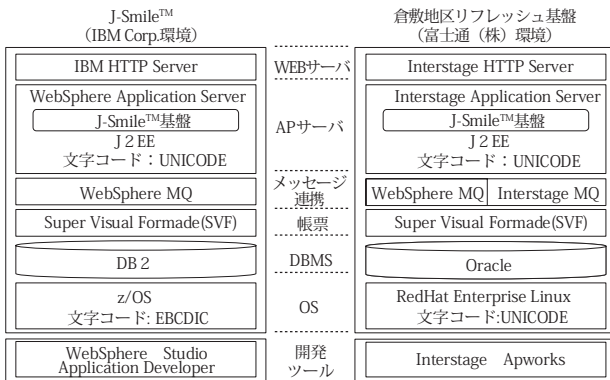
J-Smile™
（IBM Corp.環境）

倉敷地区リフレッシュ基盤
（富士通（株）環境）

| J-Smile™（IBM Corp.環境） | | 倉敷地区リフレッシュ基盤（富士通（株）環境） |
|---|---|---|
| IBM HTTP Server | WEBサーバ | Interstage HTTP Server |
| WebSphere Application Server<br>J-Smile™基盤<br>J２EE<br>文字コード：UNICODE | APサーバ | Interstage Application Server<br>J-Smile™基盤<br>J２EE<br>文字コード：UNICODE |
| WebSphere MQ | メッセージ連携 | WebSphere MQ / Interstage MQ |
| Super Visual Formade(SVF) | 帳票 | Super Visual Formade(SVF) |
| DB２ | DBMS | Oracle |
| z/OS<br>文字コード: EBCDIC | OS | RedHat Enterprise Linux<br>文字コード:UNICODE |
| WebSphere Studio Application Developer | 開発ツール | Interstage Apworks |